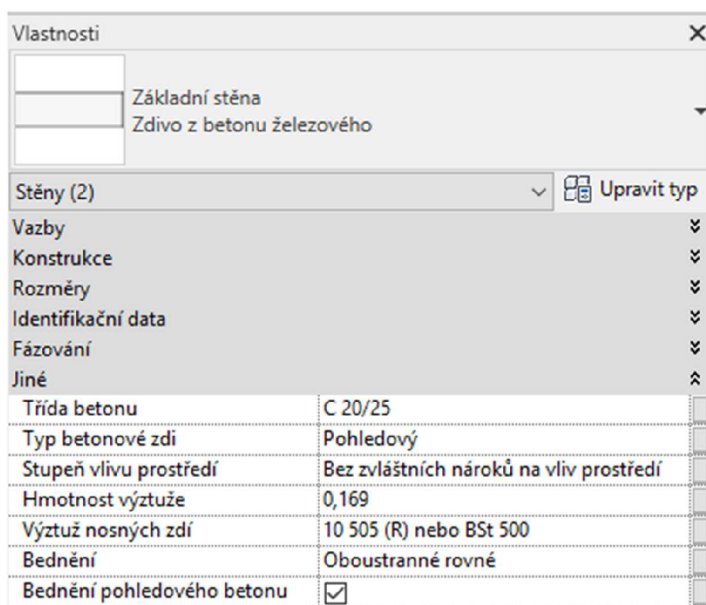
Vlastnosti

Základní stěna
Zdivo z betonu železového

Stěny (2)
Upravit typ

Vazby
Konstrukce
Rozměry
Identifikační data
Fázování
Jiné

| | |
|---|---|
| Třída betonu | C 20/25 |
| Typ betonové zdi | Pohledový |
| Stupeň vlivu prostředí | Bez zvláštních nároků na vliv prostředí |
| Hmotnost výztuže | 0,169 |
| Výztuž nosných zdí | 10 505 (R) nebo BSt 500 |
| Bednění | Oboustranné rovné |
| Bednění pohledového betonu | ☑ |